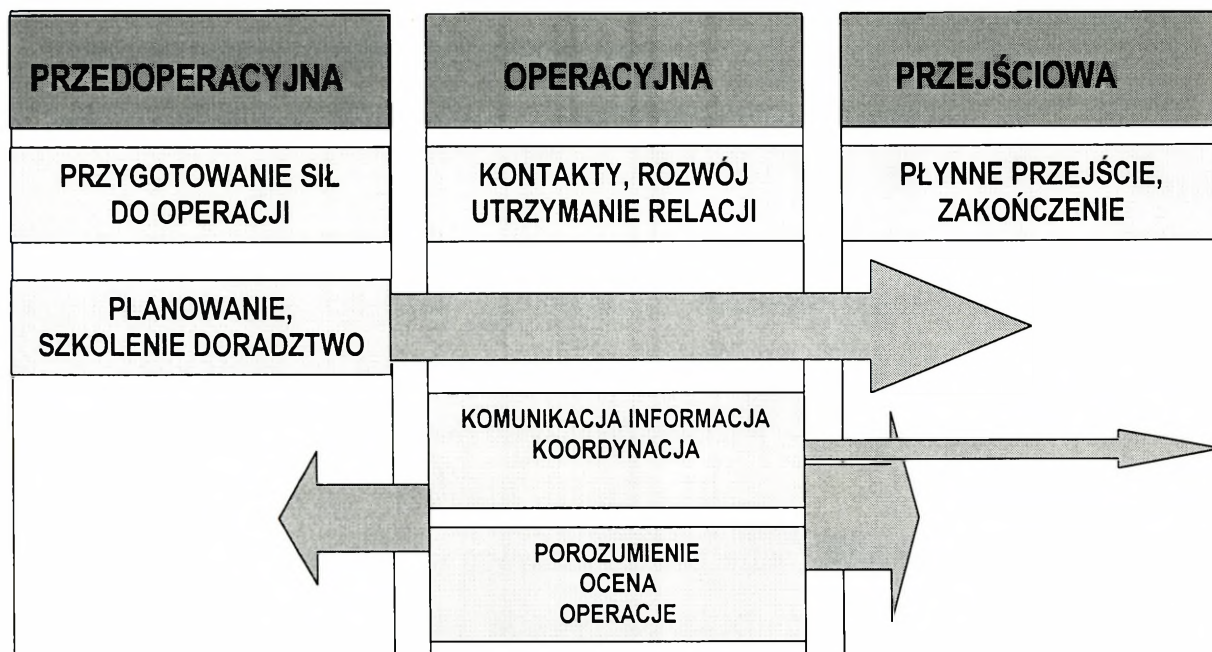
PRZEDOPERACYJNA

OPERACYJNA

PRZEJŚCIOWA

PRZYGOTOWANIE SIŁ DO OPERACJI

KONTAKTY, ROZWÓJ UTRZYMANIE RELACJI

PŁYNNE PRZEJŚCIE, ZAKOŃCZENIE

PLANOWANIE, SZKOLENIE DORADZTWO

KOMUNIKACJA INFORMACJA KOORDYNACJA

POROZUMIENIE
OCENA
OPERACJE